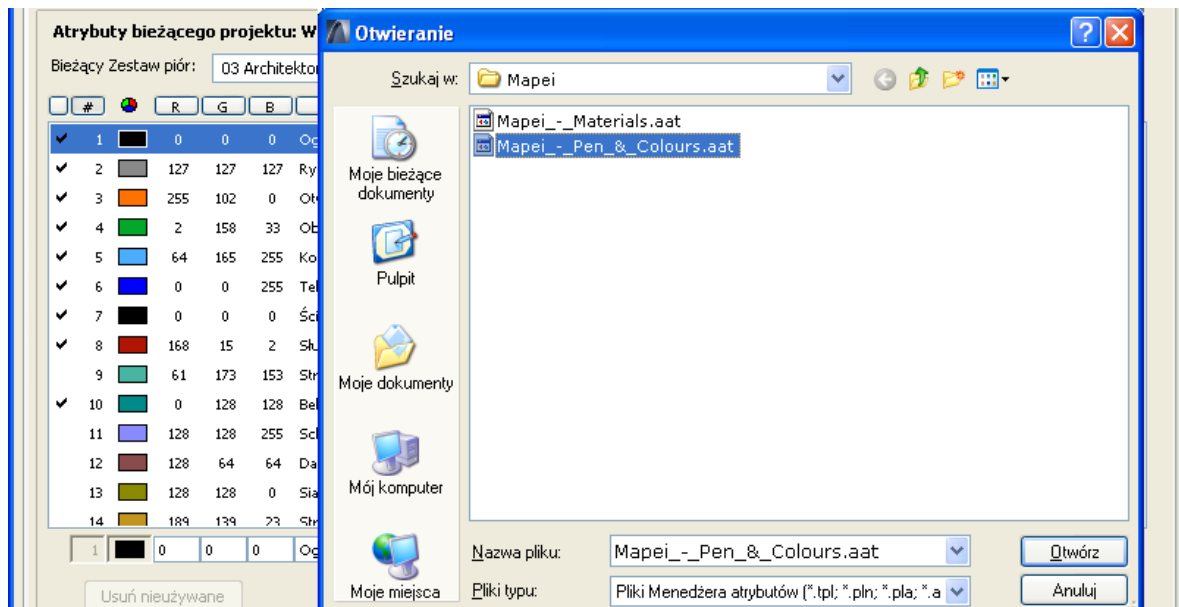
Atrybuty bieżącego projektu: W

Bieżący Zestaw piór: 03 Architekton

| | # | | R | G | B | |
|---|---|---|---|---|---|---|
| ✔ | 1 | | 0 | 0 | 0 | Og |
| ✔ | 2 | | 127 | 127 | 127 | Ry |
| ✔ | 3 | | 255 | 102 | 0 | Ot |
| ✔ | 4 | | 2 | 158 | 33 | Ob |
| ✔ | 5 | | 64 | 165 | 255 | Ko |
| ✔ | 6 | | 0 | 0 | 255 | Te |
| ✔ | 7 | | 0 | 0 | 0 | Ści |
| ✔ | 8 | | 168 | 15 | 2 | Słu |
| | 9 | | 61 | 173 | 153 | Str |
| ✔ | 10 | | 0 | 128 | 128 | Bel |
| | 11 | | 128 | 128 | 255 | Sch |
| | 12 | | 128 | 64 | 64 | Da |
| | 13 | | 128 | 128 | 0 | Sia |
| | 14 | | 189 | 139 | 23 | Str |

1 | 0 | 0 | 0 | Og

Usuń nieużywane

Otwieranie

Szukaj w: Mapei

Mapei_-_Materials.aat
Mapei_-_Pen_&_Colours.aat

Moje bieżące dokumenty
Pulpit
Moje dokumenty
Mój komputer
Moje miejsca

Nazwa pliku: Mapei_-_Pen_&_Colours.aat
Pliki typu: Pliki Menedżera atrybutów (*.tpl; *.pln; *.pla; *.a

Otwórz
Anuluj